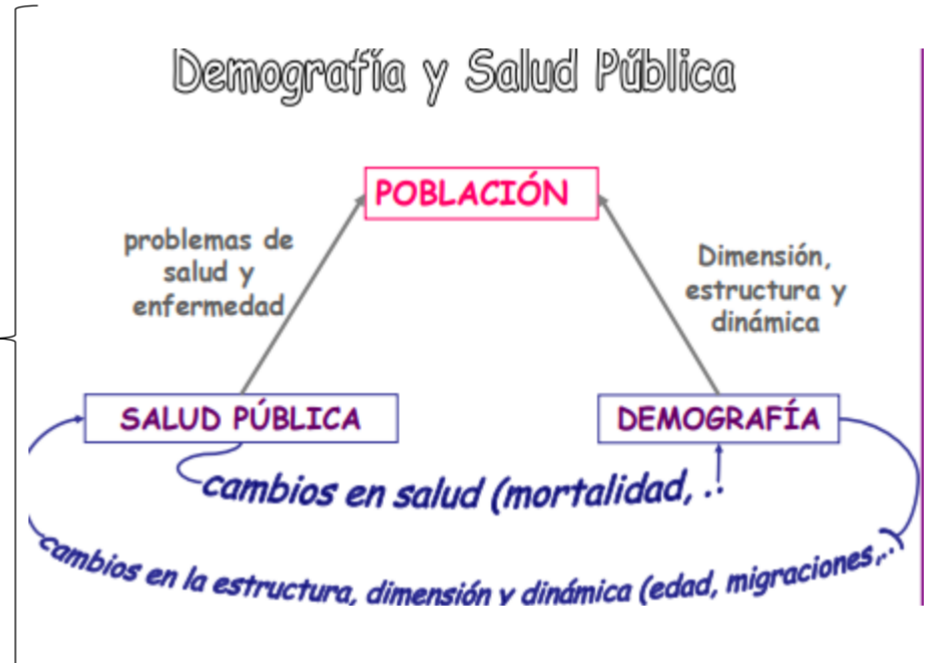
Demografía y Salud Pública

POBLACIÓN

problemas de salud y enfermedad

Dimensión, estructura y dinámica

SALUD PÚBLICA

DEMOGRAFÍA

cambios en salud (mortalidad, ..

cambios en la estructura, dimensión y dinámica (edad, migraciones,..)